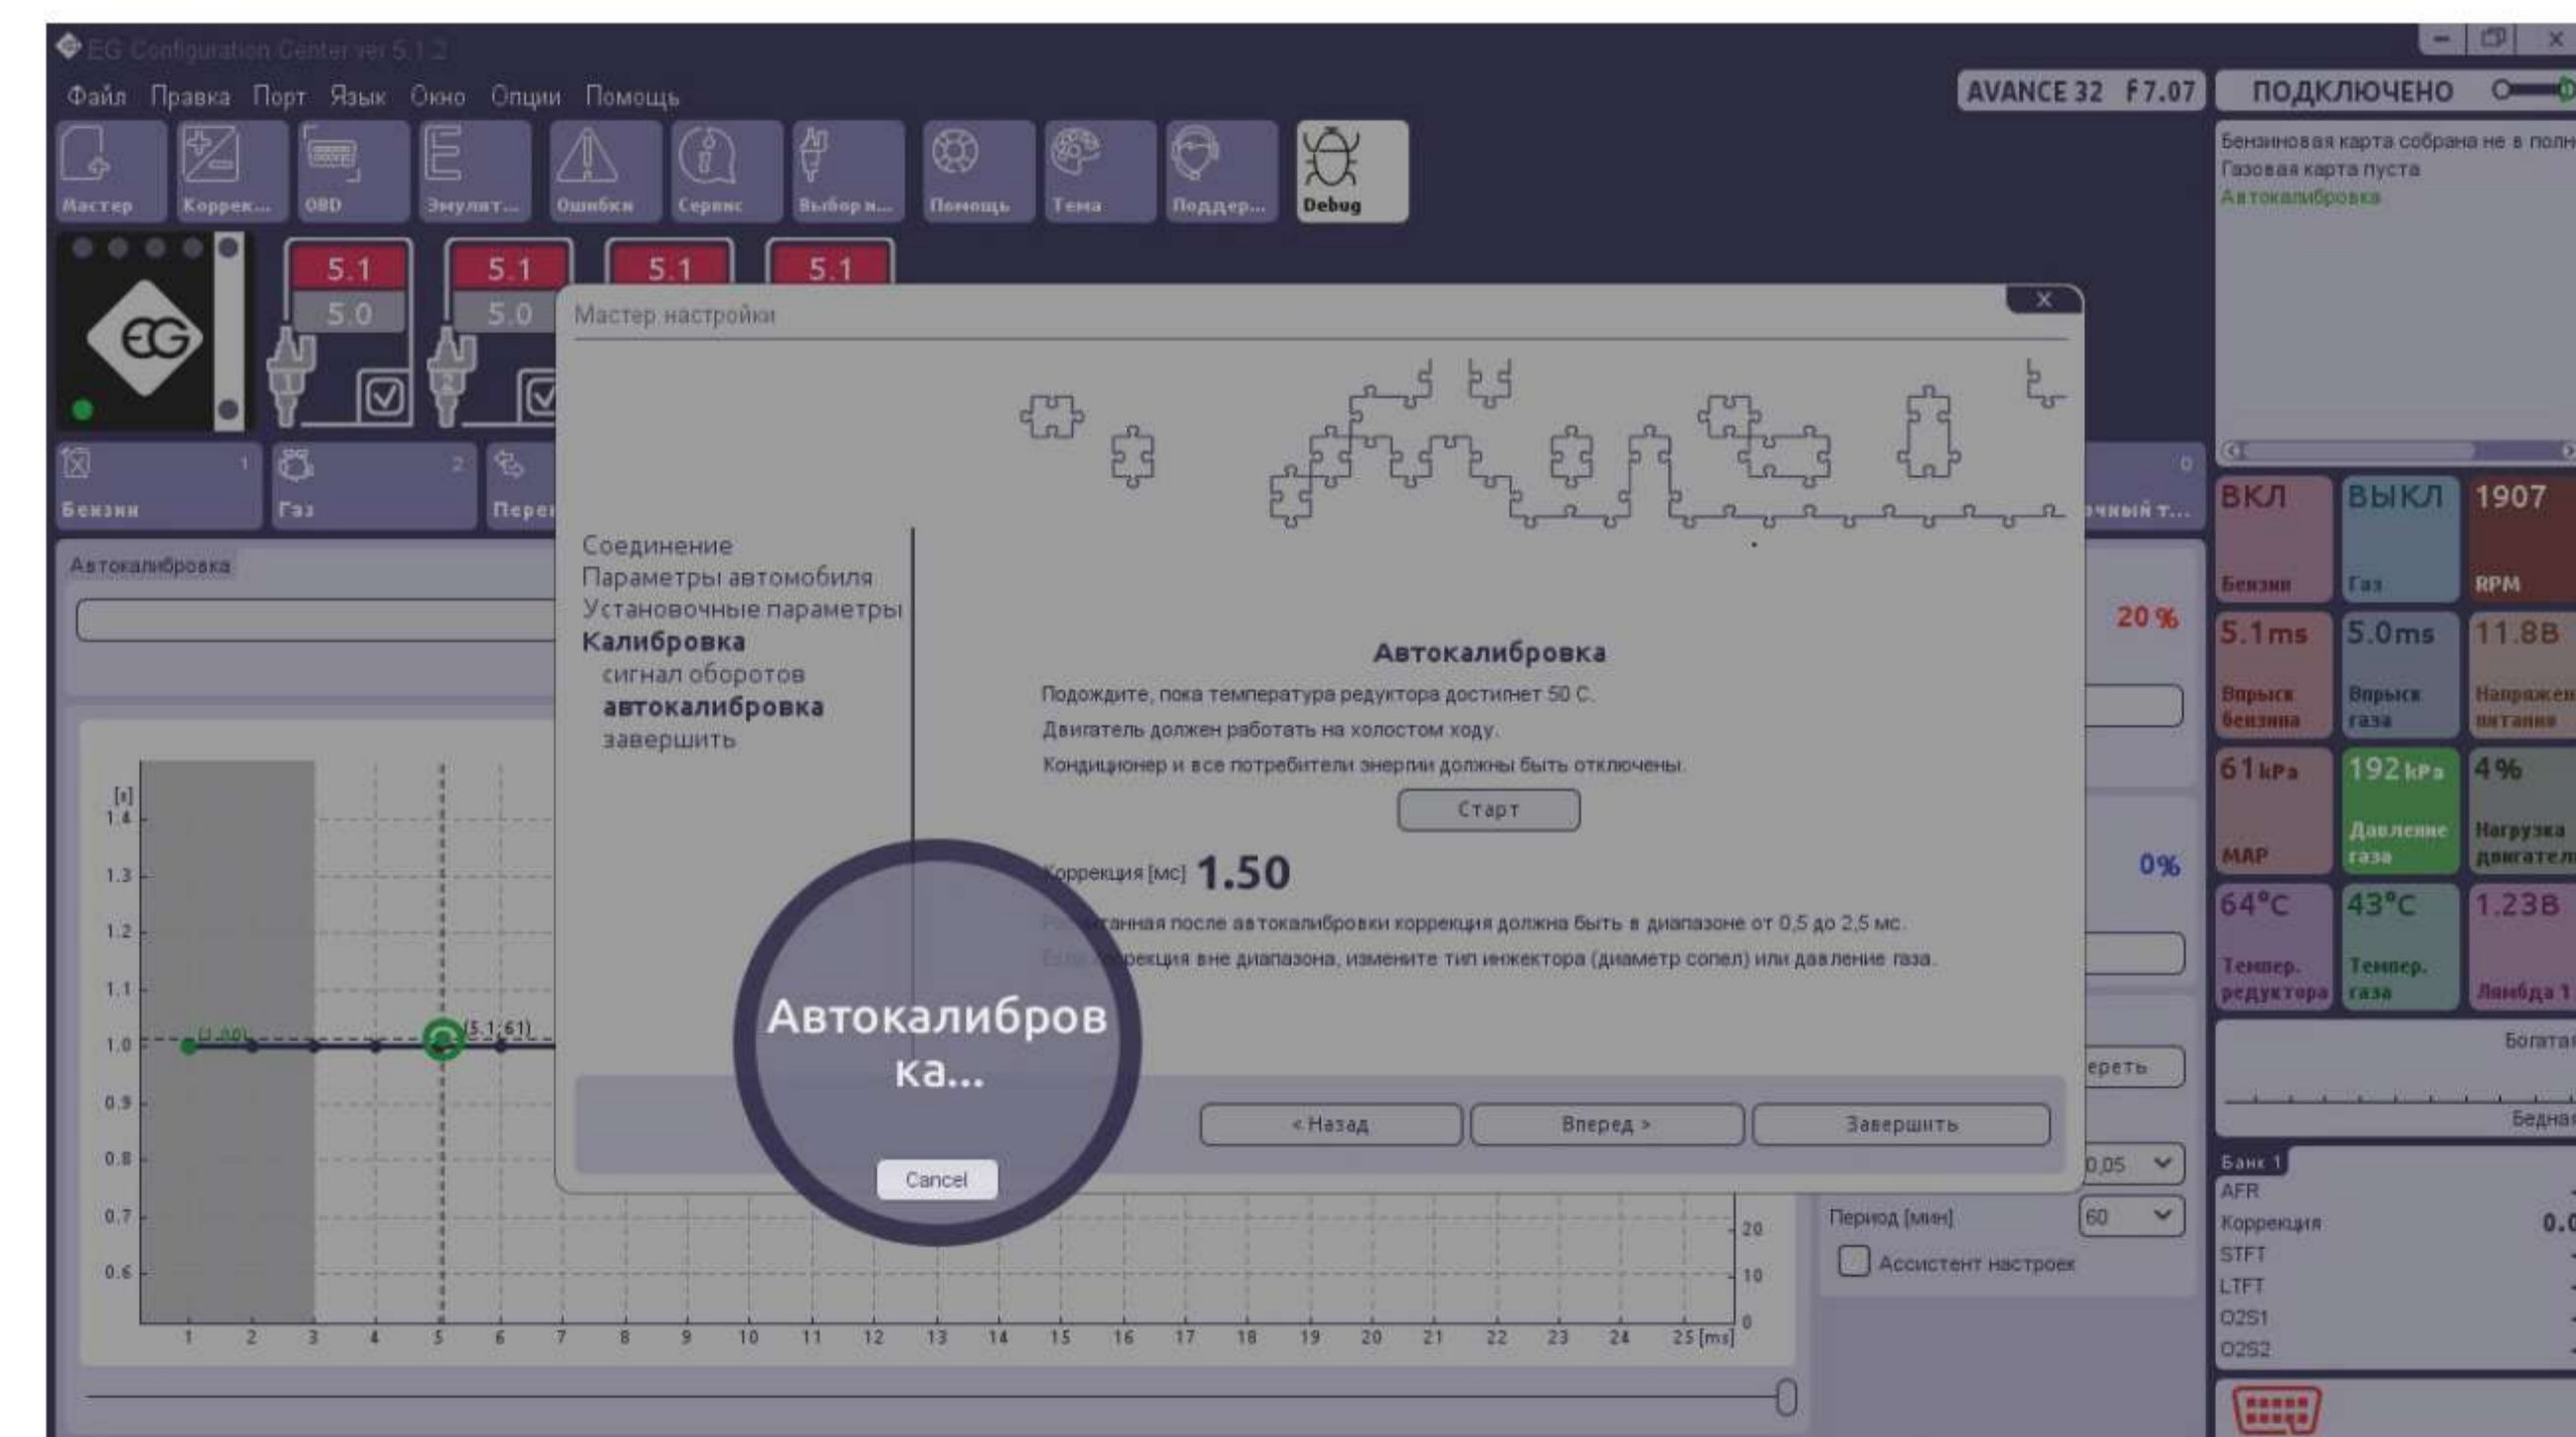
EG Configuration Center ver 5.1.2

Файл Правка Порт Язык Окно Опции Помощь

AVANCE 32 F7.07

ПОДКЛЮЧЕНО

Мастер Коррек... OBD Эмулят... Ошибки Сервис Выбор н... Помощь Тема Поддер... Debug

Бензиновая карта собрана не в полн
Газовая карта пуста
Автокалибровка

5.1 5.0 5.1 5.0 5.1 5.1

Бензин 1 Газ 2 Пере

Автокалибровка

Мастер настройки

Соединение
Параметры автомобиля
Установочные параметры
Калибровка
сигнал оборотов
автокалибровка
завершить

Автокалибровка

Подождите, пока температура редуктора достигнет 50 С.
Двигатель должен работать на холостом ходу.
Кондиционер и все потребители энергии должны быть отключены.

Старт

Коррекция [мс] 1.50

Р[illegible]танная после автокалибровки коррекция должна быть в диапазоне от 0,5 до 2,5 мс.
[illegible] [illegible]рекция вне диапазона, измените тип инжектора (диаметр сопел) или давление газа.

Автокалибровка...

Cancel

< Назад Вперед > Завершить

20 %
0%
ереть
0,05
Период [мин] 60
Ассистент настроек

ВКЛ Бензин
ВЫКЛ Газ
1907 RPM
5.1ms Впрыск бензина
5.0ms Впрыск газа
11.8В Напряжен питания
61kPa MAP
192kPa Давление газа
4% Нагрузка двигател
64°C Темпер. редуктора
43°C Темпер. газа
1.23В Лямбда 1

Богата
Бедная

Банк 1
AFR
Коррекция 0.0
STFT
LTFT
O2S1
O2S2

[s]
1.4
1.3
1.2
1.1
1.0
0.9
0.8
0.7
0.6
(1,00)
(5.1; 61)
1 2 3 4 5 6 7 8 9 10 11 12 13 14 15 16 17 18 19 20 21 22 23 24 25 [ms]
20
10
0